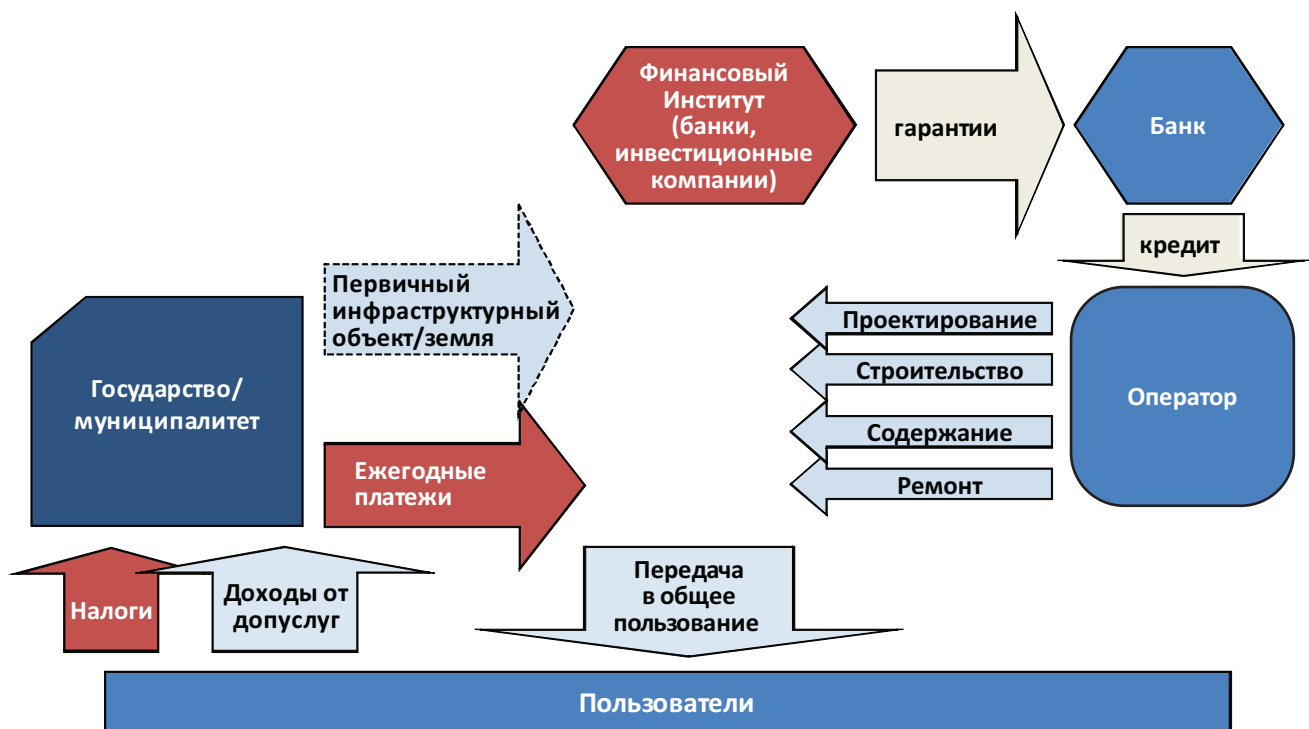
Финансовый Институт (банки, инвестиционные компании)

гарантии

Банк

кредит

Первичный инфраструктурный объект/земля

Проектирование

Строительство

Содержание

Ремонт

Оператор

Государство/ муниципалитет

Ежегодные платежи

Налоги

Доходы от допуслуг

Передача в общее пользование

Пользователи